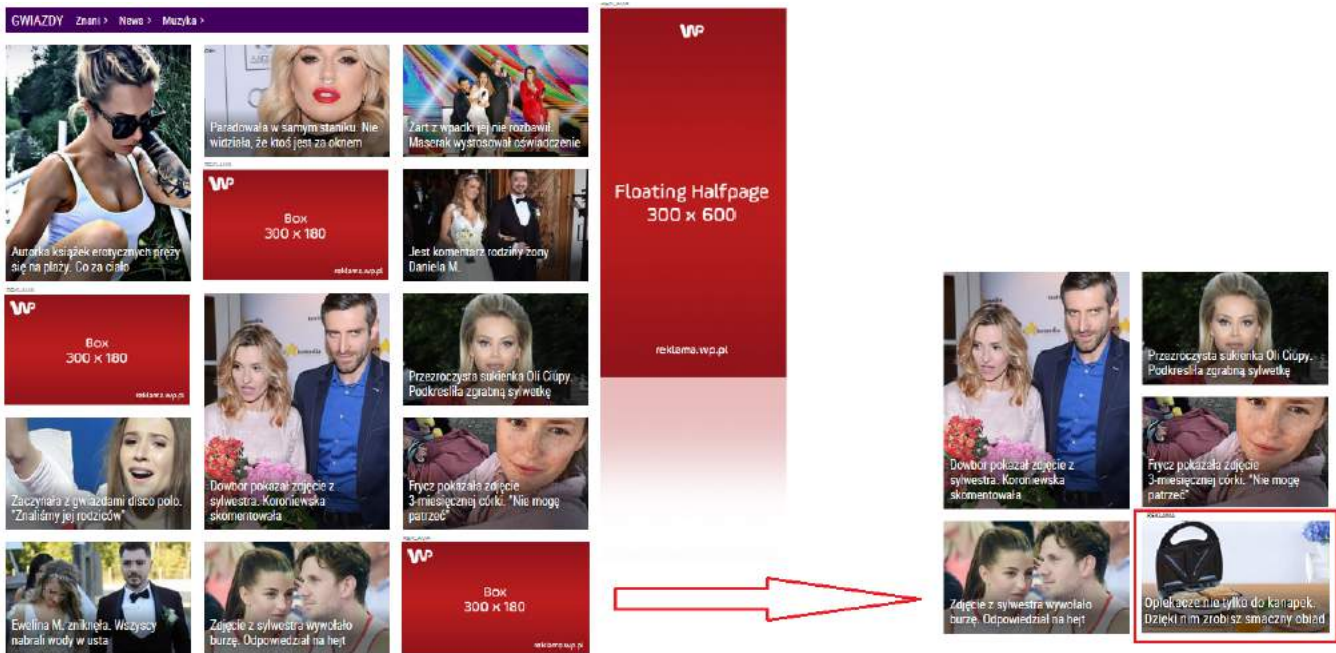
GWIAZDY Znani > News > Muzyka >

Autorka książek erotycznych preży się na plaży. Co za ciało

Paradowała w samym staniku. Nie widziała, że ktoś jest za oknem

Żart z wpadki jej nie rozbawił. Maserak wystosował oświadczenie

WP
Box
300 x 180
reklama.wp.pl

Jest komentarz rodziny żony Daniela M.

WP
Box
300 x 180
reklama.wp.pl

Dowbor pokazał zdjęcie z sylwestra. Koroniewska skomentowała

Przezroczysta sukienka Oli Ciupy. Podkreśla zgrabną sylwetkę

Zaczynała z gwiazdami disco polo. "Znaliśmy jej rodziców"

Frycz pokazała zdjęcie 3-miesięcznej córki. "Nie mogę patrzeć"

Ewelina M. zniknęła. Wszyscy nabrali wody w usta

Zdjęcie z sylwestra wywołało burzę. Odpowiedział na hejt

WP
Box
300 x 180
reklama.wp.pl

WP
Floating Halfpage
300 x 600
reklama.wp.pl

Dowbor pokazał zdjęcie z sylwestra. Koroniewska skomentowała

Przezroczysta sukienka Oli Ciupy. Podkreśla zgrabną sylwetkę

Frycz pokazała zdjęcie 3-miesięcznej córki. "Nie mogę patrzeć"

Zdjęcie z sylwestra wywołało burzę. Odpowiedział na hejt

Opiekacze nie tylko do kanapek. Dzięki nim zrobisz smaczny obiad